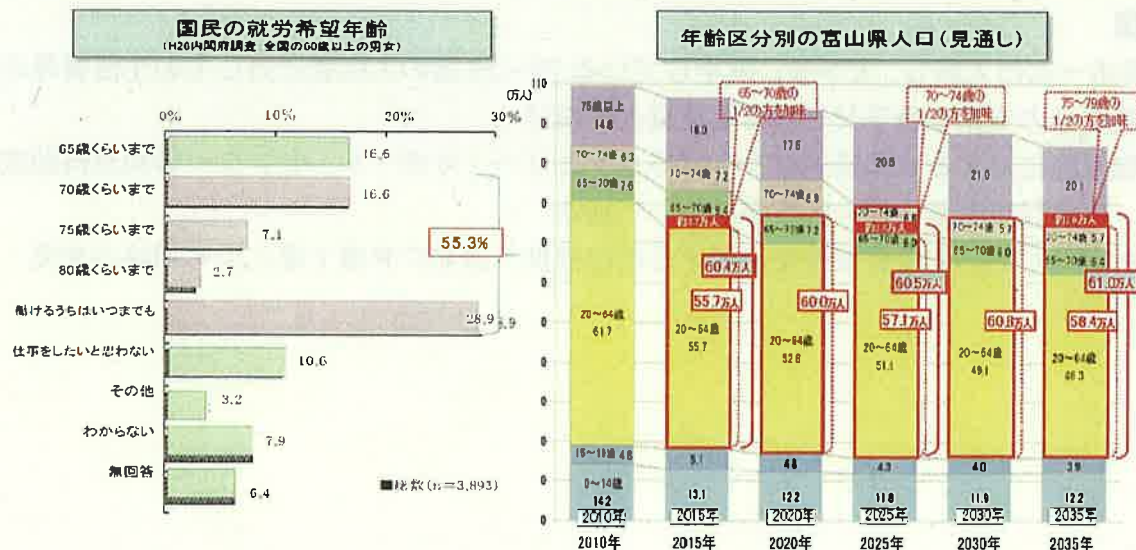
国民の就労希望年齢
(H20内閣府調査 全国の60歳以上の男女)

0% 10% 20% 30%

65歳くらいまで 16.6
70歳くらいまで 16.6
75歳くらいまで 7.1
80歳くらいまで 2.7
働けるうちはいつまでも 28.9
仕事をしたいと思わない 10.6
その他 3.2
わからない 7.9
無回答 6.4

55.3%

■総数(n=3,893)

年齢区分別の富山県人口(見通し)

(万人)
110

65~70歳の 1/2の方を加味
70~74歳の 1/2の方を加味
75~79歳の 1/2の方を加味

75歳以上 14.6
70~74歳 6.3
65~70歳 7.6
20~64歳 61.7
15~19歳 4.6
0~14歳 14.2

16.0
70~74歳 7.2
65~70歳 9.4
61.7万人
60.4万人
55.7万人
20~64歳 55.7
5.1
13.1

17.6
70~74歳 6.9
65~70歳 7.2
60.0万人
20~64歳 52.8
4.8
12.2

20.8
70~74歳 6.8
61.3万人
65~70歳 6.0
60.5万人
57.1万人
20~64歳 51.1
4.3
11.8

21.0
70~74歳 5.7
65~70歳 6.0
60.8万人
20~64歳 49.1
4.0
11.9

20.1
71.8万人
70~74歳 5.7
65~70歳 6.4
61.0万人
58.4万人
20~64歳 46.3
3.9
12.2

2010年 2015年 2020年 2025年 2030年 2035年
2010年 2015年 2020年 2025年 2030年 2035年